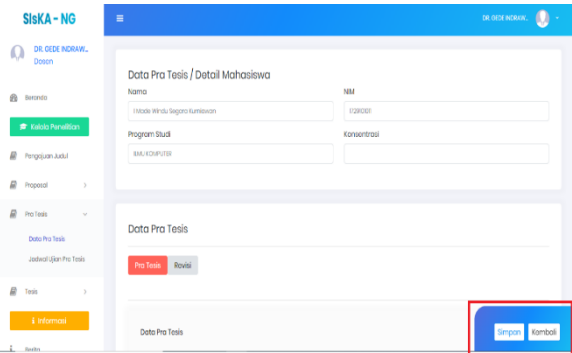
SIsKA - NG
DR. GEDE INDRAW...
Dosen
Beranda
Kelola Penelitian
Pengajuan Judul
Proposal
Pra Tesis
Data Pra Tesis
Jadwal Ujian Pra Tesis
Tesis
Informasi
Berita

DR. GEDE INDRAW...

Data Pra Tesis / Detail Mahasiswa
Nama
I Made Windu Segara Kumiawan
NIM
1729101
Program Studi
ILMU KOMPUTER
Konsentrasi

Data Pra Tesis
Pra Tesis
Revisi
Data Pra Tesis
Simpan
Kembali